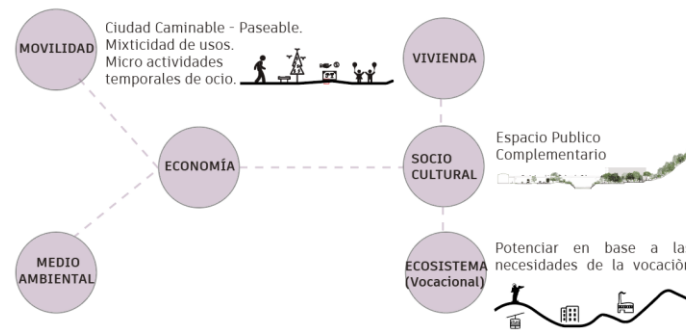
MOVILIDAD

Ciudad Caminable - Paseable.
Mixticidad de usos.
Micro actividades temporales de ocio.

VIVIENDA

ECONOMÍA

SOCIO CULTURAL

Espacio Publico Complementario

MEDIO AMBIENTAL

ECOSISTEMA (Vocacional)

Potenciar en base a la necesidades de la vocaciò